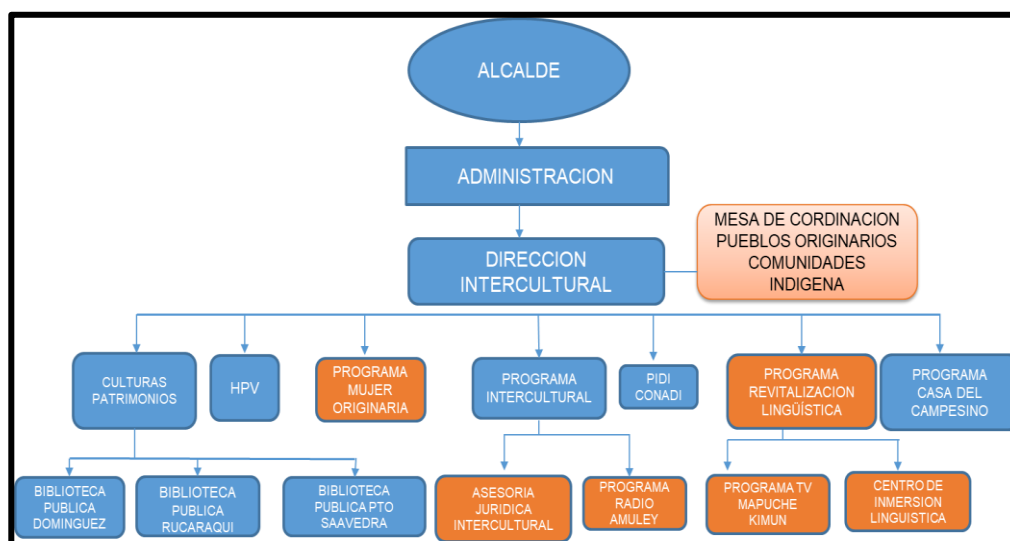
ALCALDE

ADMINISTRACION

DIRECCION INTERCULTURAL

MESA DE CORDINACION PUEBLOS ORIGINARIOS COMUNIDADES INDIGENA

CULTURAS PATRIMONIOS

HPV

PROGRAMA MUJER ORIGINARIA

PROGRAMA INTERCULTURAL

PIDI CONADI

PROGRAMA REVITALIZACION LINGÜÍSTICA

PROGRAMA CASA DEL CAMPESINO

BIBLIOTECA PUBLICA DOMINGUEZ

BIBLIOTECA PUBLICA RUCARAQUI

BIBLIOTECA PUBLICA PTO SAAVEDRA

ASESORIA JURIDICA INTERCULTURAL

PROGRAMA RADIO AMULEY

PROGRAMA TV MAPUCHE KIMUN

CENTRO DE INMERSION LINGUISTICA